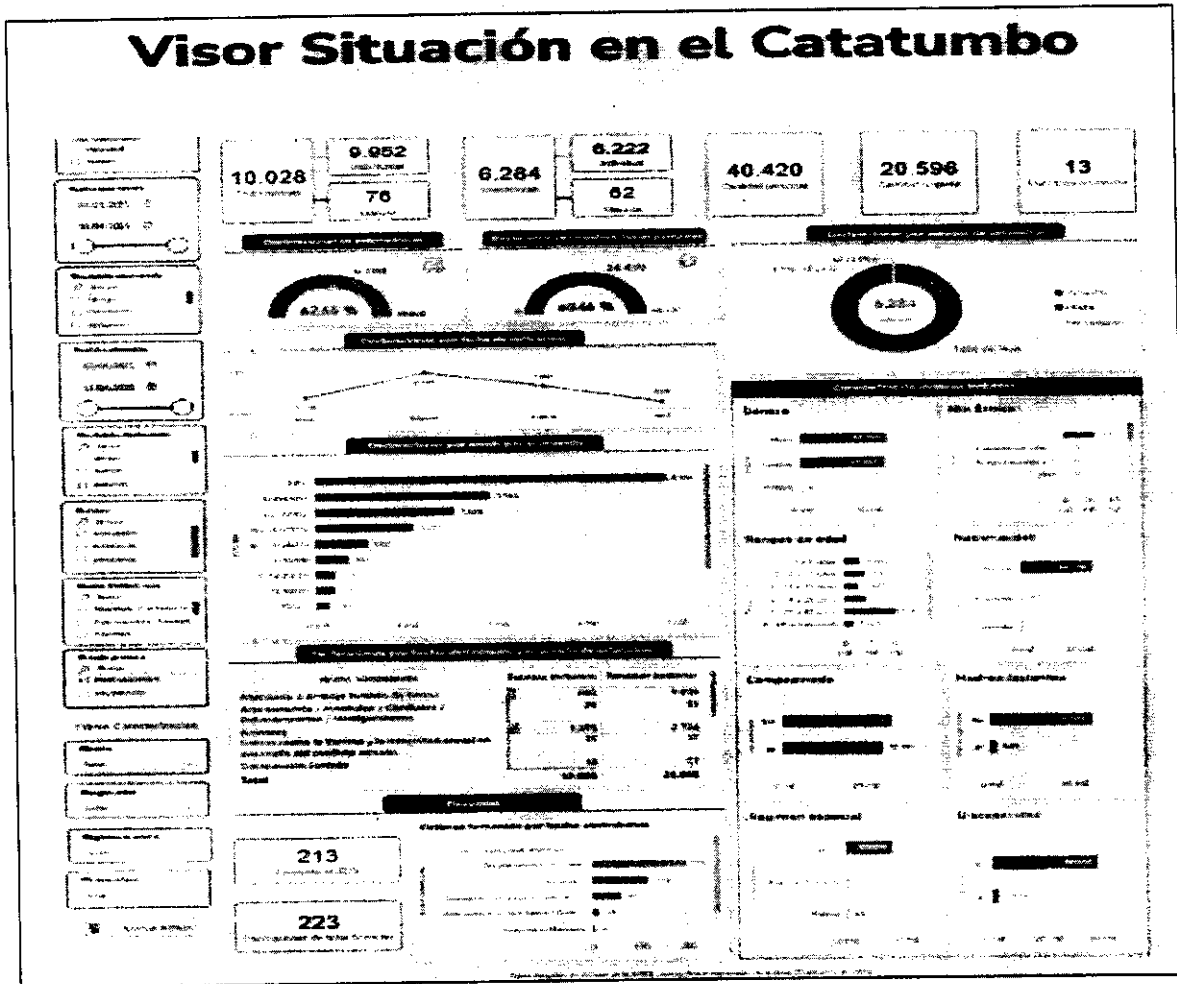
Visor Situación en el Catatumbo

10.028

9.952

76

6.284

6.222

62

40.420

20.596

13

62,65 %

98,44 %

6.284

Género

Rango de edad

Nacionalidad

Campesinado

Régimen especial

Discapacidad

Total

213

223